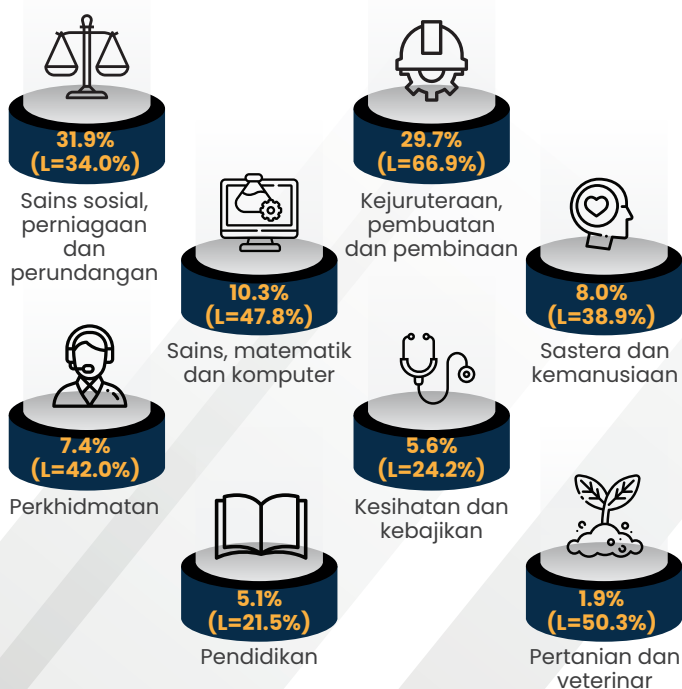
31.9%
(L=34.0%)
Sains sosial, perniagaan dan perundangan

29.7%
(L=66.9%)
Kejuruteraan, pembuatan dan pembinaan

10.3%
(L=47.8%)
Sains, matematik dan komputer

8.0%
(L=38.9%)
Sastera dan kemanusiaan

7.4%
(L=42.0%)
Perkhidmatan

5.6%
(L=24.2%)
Kesihatan dan kebajikan

5.1%
(L=21.5%)
Pendidikan

1.9%
(L=50.3%)
Pertanian dan veterinar